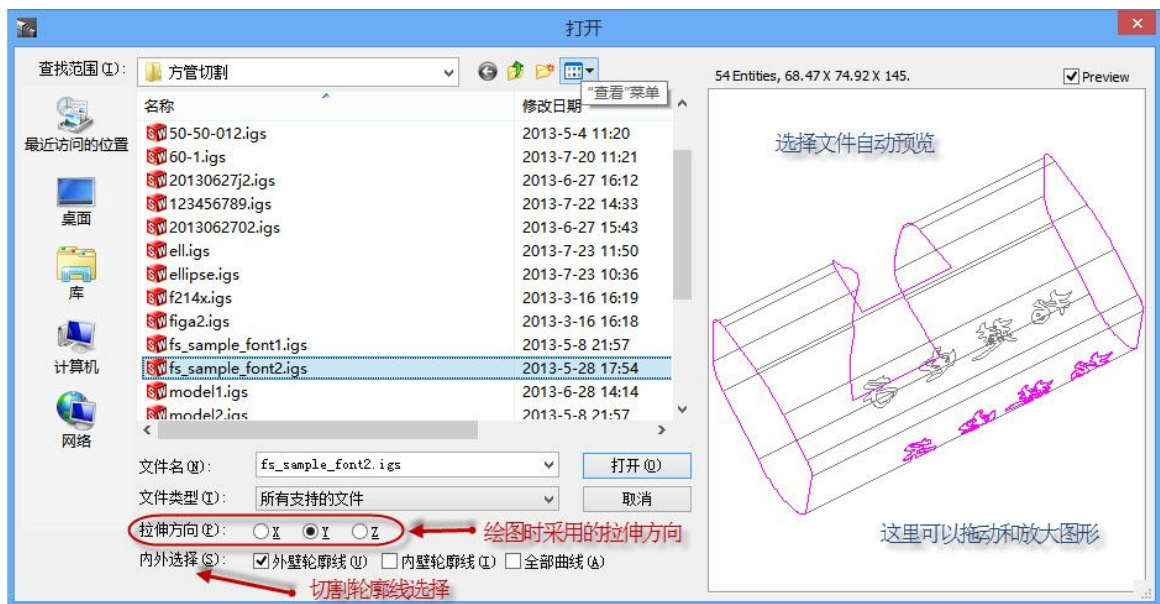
打开

查找范围(I): 方管切割

"查看"菜单

54 Entities, 68.47 X 74.92 X 145.

Preview

最近访问的位置

桌面

库

计算机

网络

| 名称 | 修改日期 |
|---|---|
| 50-50-012.igs | 2013-5-4 11:20 |
| 60-1.igs | 2013-7-20 11:21 |
| 20130627j2.igs | 2013-6-27 16:12 |
| 123456789.igs | 2013-7-22 14:33 |
| 2013062702.igs | 2013-6-27 15:43 |
| ell.igs | 2013-7-23 11:50 |
| ellipse.igs | 2013-7-23 10:36 |
| f214x.igs | 2013-3-16 16:19 |
| figa2.igs | 2013-3-16 16:18 |
| fs_sample_font1.igs | 2013-5-8 21:57 |
| fs_sample_font2.igs | 2013-5-28 17:54 |
| model1.igs | 2013-6-28 14:14 |
| model2.igs | 2013-5-8 21:57 |

选择文件自动预览

文件名(N): fs_sample_font2.igs

打开(O)

文件类型(T): 所有支持的文件

取消

拉伸方向(P): X Y Z

绘图时采用的拉伸方向

这里可以拖动和放大图形

内外选择(S): 外壁轮廓线(U) 内壁轮廓线(I) 全部曲线(A)

切割轮廓线选择